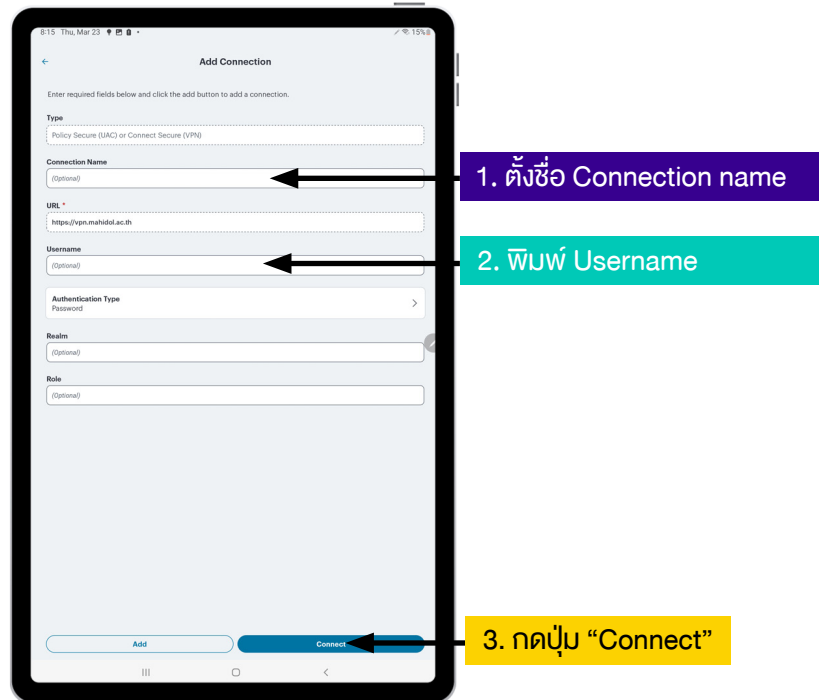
8:15 Thu, Mar 23

15%

Add Connection

Enter required fields below and click the add button to add a connection.

Type

Policy Secure (UAC) or Connect Secure (VPN)

Connection Name

(Optional)

URL *

https://vpn.mahidol.ac.th

Username

(Optional)

Authentication Type
Password

Realm

(Optional)

Role

(Optional)

Add

Connect

1. ตั้งชื่อ Connection name

2. พิมพ์ Username

3. กดปุ่ม “Connect”